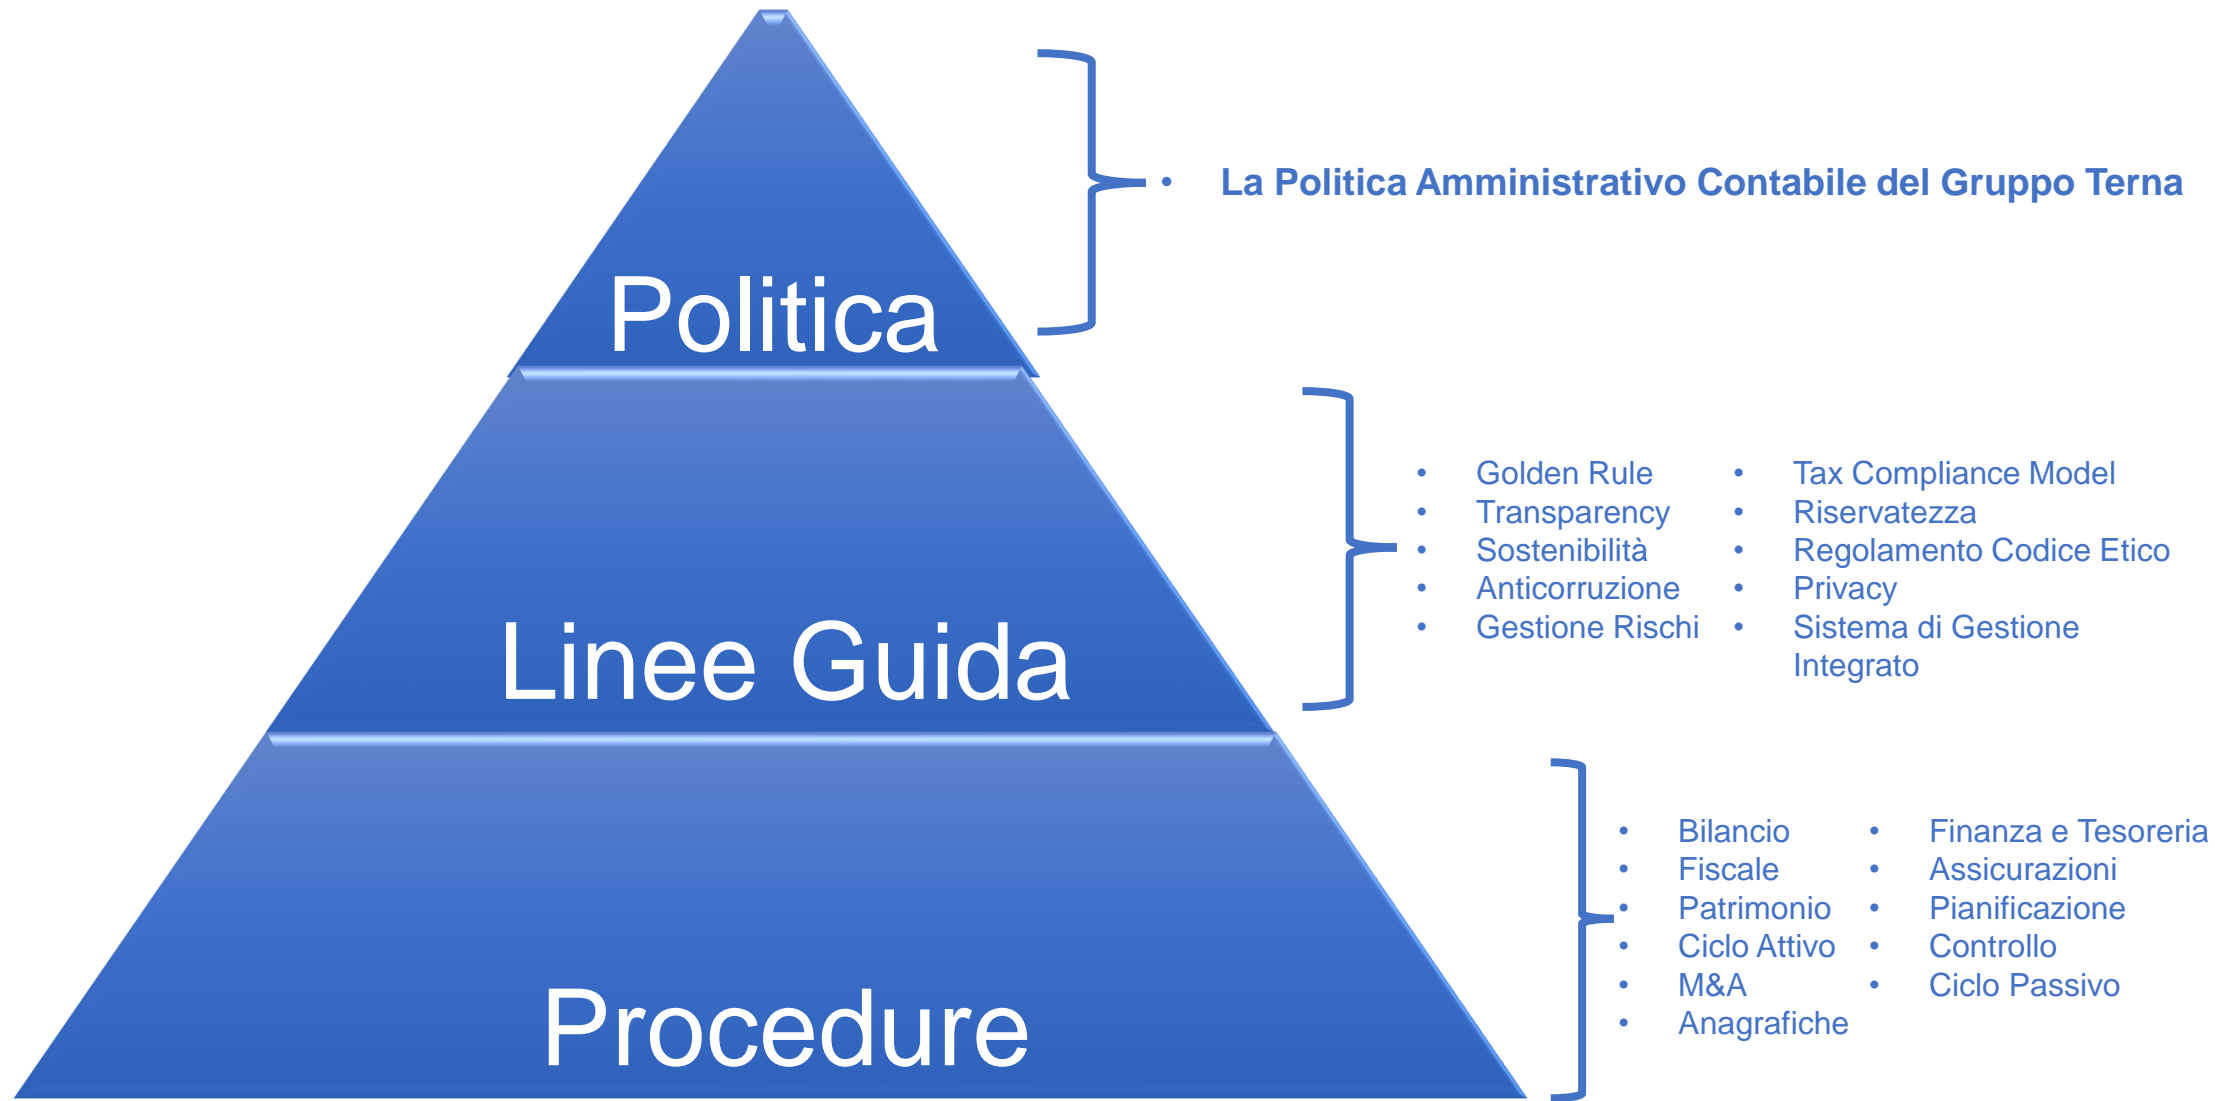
Politica

- La Politica Amministrativo Contabile del Gruppo Terna

Linee Guida

- Golden Rule
- Transparency
- Sostenibilità
- Anticorruzione
- Gestione Rischi

- Tax Compliance Model
- Riservatezza
- Regolamento Codice Etico
- Privacy
- Sistema di Gestione Integrato

Procedure

- Bilancio
- Fiscale
- Patrimonio
- Ciclo Attivo
- M&A
- Anagrafiche

- Finanza e Tesoreria
- Assicurazioni
- Pianificazione
- Controllo
- Ciclo Passivo